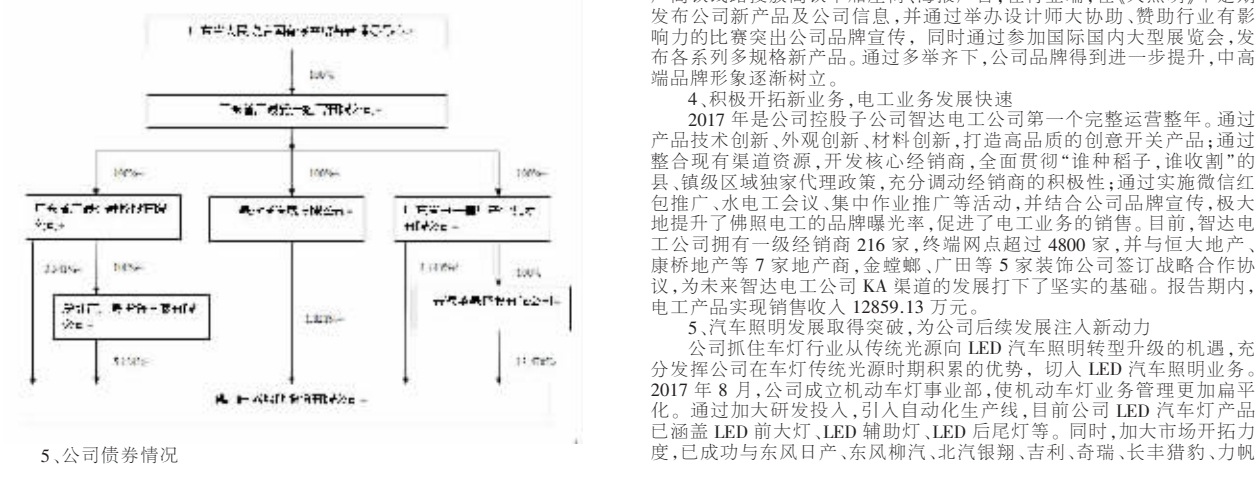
100%

100%　100%　100%

100%　100%

5、公司债券情况

发布公司新产品及公司信息，并通过举办设计师大协助、赞助行业有影响力的比赛突出公司品牌宣传，同时通过参加国际国内大型展览会，发布各系列多规格新产品。通过多举齐下，公司品牌得到进一步提升，中高端品牌形象逐渐树立。

4、积极开拓新业务，电工业务发展快速

2017 年是公司控股子公司智达电工公司第一个完整运营整年。通过产品技术创新、外观创新、材料创新，打造高品质的创意开关产品；通过整合现有渠道资源，开发核心经销商，全面贯彻"谁种稻子，谁收割"的县、镇级区域独家代理政策，充分调动经销商的积极性；通过实施微信红包推广、水电工会议、集中作业推广等活动，并结合公司品牌宣传，极大地提升了佛照电工的品牌曝光率，促进了电工业务的销售。目前，智达电工公司拥有一级经销商 216 家，终端网点超过 4800 家，并与恒大地产、康桥地产等 7 家地产商，金螳螂、广田等 5 家装饰公司签订战略合作协议，为未来智达电工公司 KA 渠道的发展打下了坚实的基础。报告期内，电工产品实现销售收入 12859.13 万元。

5、汽车照明发展取得突破，为公司后续发展注入新动力

公司抓住车灯行业从传统光源向 LED 汽车照明转型升级的机遇，充分发挥公司在车灯传统光源时期积累的优势，切入 LED 汽车照明业务。2017 年 8 月，公司成立机动车灯事业部，使机动车灯业务管理更加扁平化。通过加大研发投入，引入自动化生产线，目前公司 LED 汽车灯产品已涵盖 LED 前大灯、LED 辅助灯、LED 后尾灯等。同时，加大市场开拓力度，已成功与东风日产、东风柳汽、北汽银翔、吉利、奇瑞、长丰猎豹、力帆